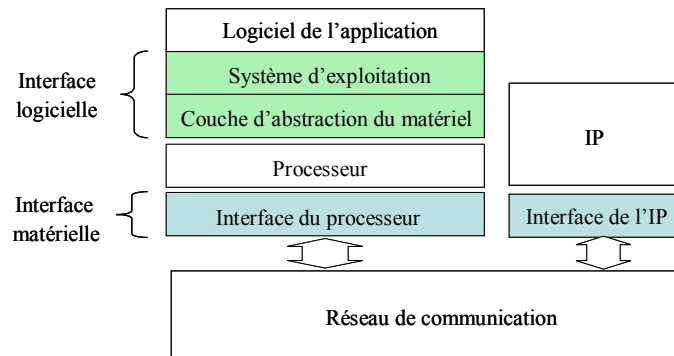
Logiciel de l’application

Interface logicielle

Système d’exploitation

Couche d’abstraction du matériel

IP

Processeur

Interface matérielle

Interface du processeur

Interface de l’IP

Réseau de communication